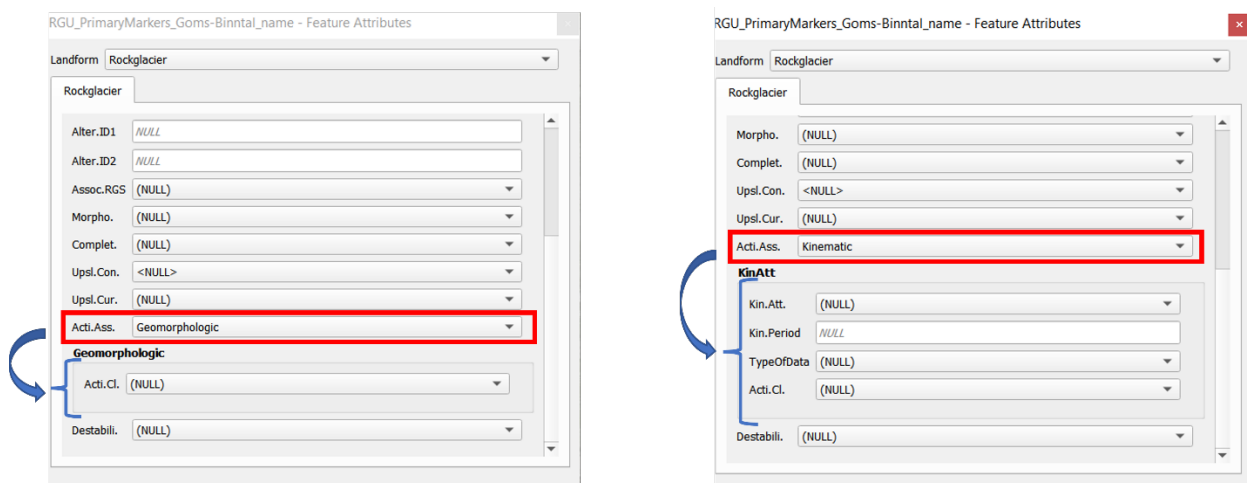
RGU_PrimaryMarkers_Goms-Binntal_name - Feature Attributes

Landform Rockglacier

Rockglacier

Alter.ID1 NULL

Alter.ID2 NULL

Assoc.RGS (NULL)

Morpho. (NULL)

Complet. (NULL)

Upsl.Con. <NULL>

Upsl.Cur. (NULL)

Acti.Ass. Geomorphologic

Geomorphologic

Acti.Cl. (NULL)

Destabili. (NULL)

RGU_PrimaryMarkers_Goms-Binntal_name - Feature Attributes

Landform Rockglacier

Rockglacier

Morpho. (NULL)

Complet. (NULL)

Upsl.Con. <NULL>

Upsl.Cur. (NULL)

Acti.Ass. Kinematic

KinAtt

Kin.Att. (NULL)

Kin.Period NULL

TypeOfData (NULL)

Acti.Cl. (NULL)

Destabili. (NULL)